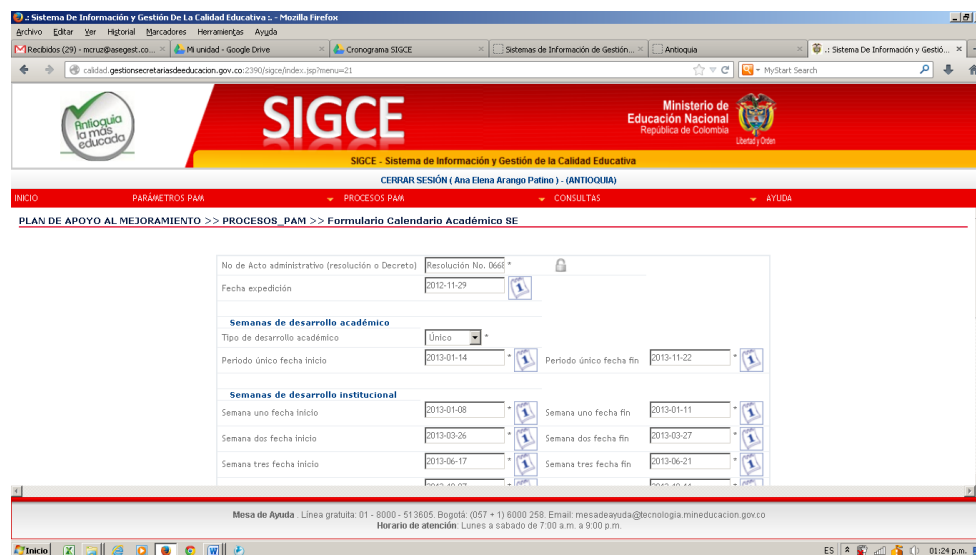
.: Sistema De Información y Gestión De La Calidad Educativa :. - Mozilla Firefox

Archivo Editar Ver Historial Marcadores Herramientas Ayuda

Recibidos (29) - mcruz@asegest.co... | Mi unidad - Google Drive | Cronograma SIGCE | Sistemas de Información de Gestión... | Antioquia | .: Sistema De Información y Gestió...

calidad.gestionsecretariasdeeducacion.gov.co:2390/sigce/index.jsp?menu=21

MyStart Search

Antioquia la más educada

SIGCE

Ministerio de Educación Nacional
República de Colombia
Libertad y Orden

SIGCE - Sistema de Información y Gestión de la Calidad Educativa

CERRAR SESIÓN ( Ana Elena Arango Patino ) - (ANTIOQUIA)

INICIO | PARÁMETROS PAM | PROCESOS PAM | CONSULTAS | AYUDA

PLAN DE APOYO AL MEJORAMIENTO >> PROCESOS_PAM >> Formulario Calendario Académico SE

No de Acto administrativo (resolución o Decreto) Resolución No. 066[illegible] *

Fecha expedición 2012-11-29

Semanas de desarrollo académico

Tipo de desarrollo académico Único *

Periodo único fecha inicio 2013-01-14 * Periodo único fecha fin 2013-11-22 *

Semanas de desarrollo institucional

Semana uno fecha inicio 2013-01-08 * Semana uno fecha fin 2013-01-11 *

Semana dos fecha inicio 2013-03-26 * Semana dos fecha fin 2013-03-27 *

Semana tres fecha inicio 2013-06-17 * Semana tres fecha fin 2013-06-21 *

Mesa de Ayuda . Línea gratuita: 01 - 8000 - 513605. Bogotá: (057 + 1) 6000 258. Email: mesadeayuda@tecnologia.mineducacion.gov.co
Horario de atención: Lunes a sabado de 7:00 a.m. a 9:00 p.m.

Inicio

ES 01:24 p.m.